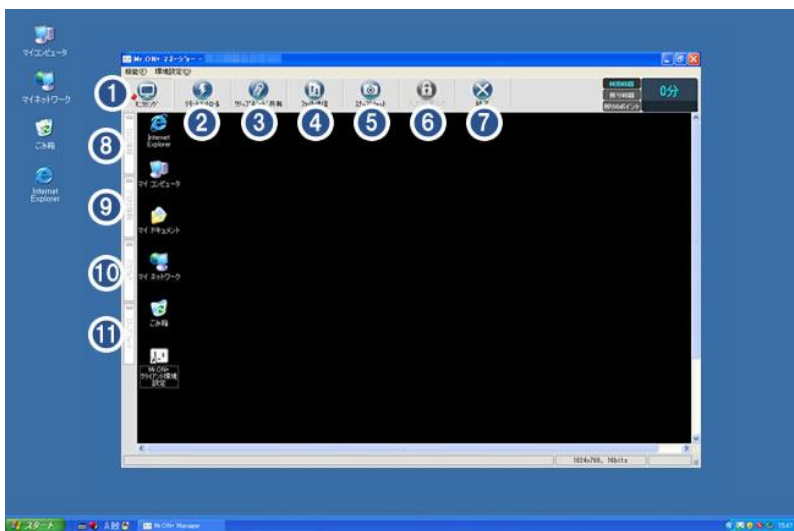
マイコンピュータ

マイネットワーク

ごみ箱

Internet Explorer

Mr.ON+ マネージャー - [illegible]

機能(F) 環境設定(C)

1 2 3 4 5 6 7 8 9 10 11

モニタリング

リモートコントロール

クリップボード共有

ファイル転送

スナップショット

入力ロック

終了

利用時間

残り時間

残りポイント

0分

Internet Explorer

マイ コンピュータ

マイ ドキュメント

マイ ネットワーク

ごみ箱

Mr.ON+ クライアント環境設定

1024x768, 16bits

スタート

Mr.ON+ Manager